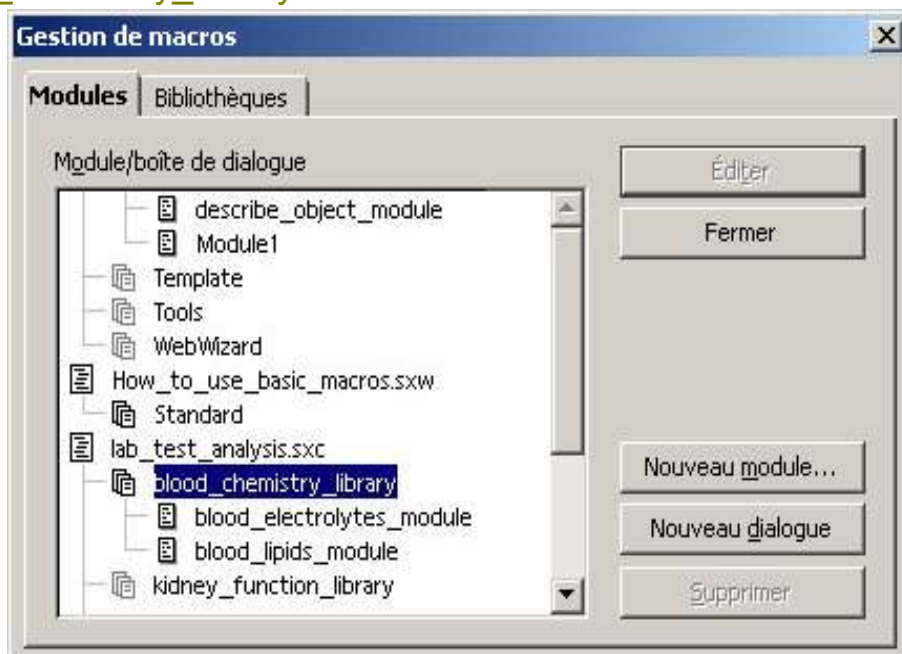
Gestion de macros

Modules | Bibliothèques

Module/boîte de dialogue

describe_object_module
Module1
Template
Tools
WebWizard
How_to_use_basic_macros.sxw
Standard
lab_test_analysis.sxc
blood_chemistry_library
blood_electrolytes_module
blood_lipids_module
kidney_function_library

Éditer
Fermer
Nouveau module...
Nouveau dialogue
Supprimer